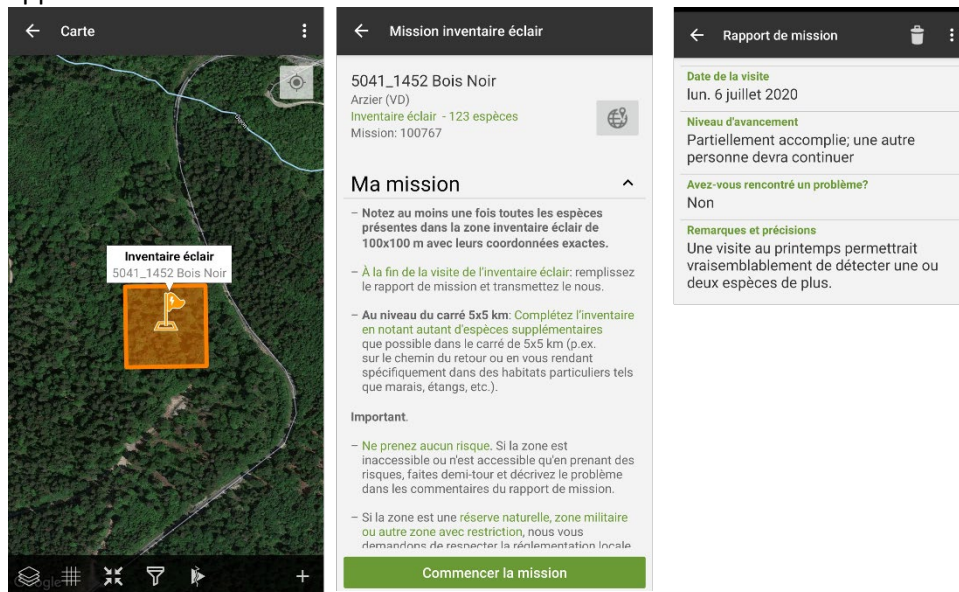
Carte

Inventaire éclair
5041_1452 Bois Noir

Google

+

Mission inventaire éclair

5041_1452 Bois Noir
Arzier (VD)
Inventaire éclair - 123 espèces
Mission: 100767

Ma mission

– Notez au moins une fois toutes les espèces présentes dans la zone inventaire éclair de 100x100 m avec leurs coordonnées exactes.

– À la fin de la visite de l'inventaire éclair: remplissez le rapport de mission et transmettez le nous.

– Au niveau du carré 5x5 km: Complétez l'inventaire en notant autant d'espèces supplémentaires que possible dans le carré de 5x5 km (p.ex. sur le chemin du retour ou en vous rendant spécifiquement dans des habitats particuliers tels que marais, étangs, etc.).

Important.

– Ne prenez aucun risque. Si la zone est inaccessible ou n'est accessible qu'en prenant des risques, faites demi-tour et décrivez le problème dans les commentaires du rapport de mission.

– Si la zone est une réserve naturelle, zone militaire ou autre zone avec restriction, nous vous demandons de respecter la réglementation locale

Commencer la mission

Rapport de mission

Date de la visite
lun. 6 juillet 2020

Niveau d'avancement
Partiellement accomplie; une autre personne devra continuer

Avez-vous rencontré un problème?
Non

Remarques et précisions
Une visite au printemps permettrait vraisemblablement de détecter une ou deux espèces de plus.